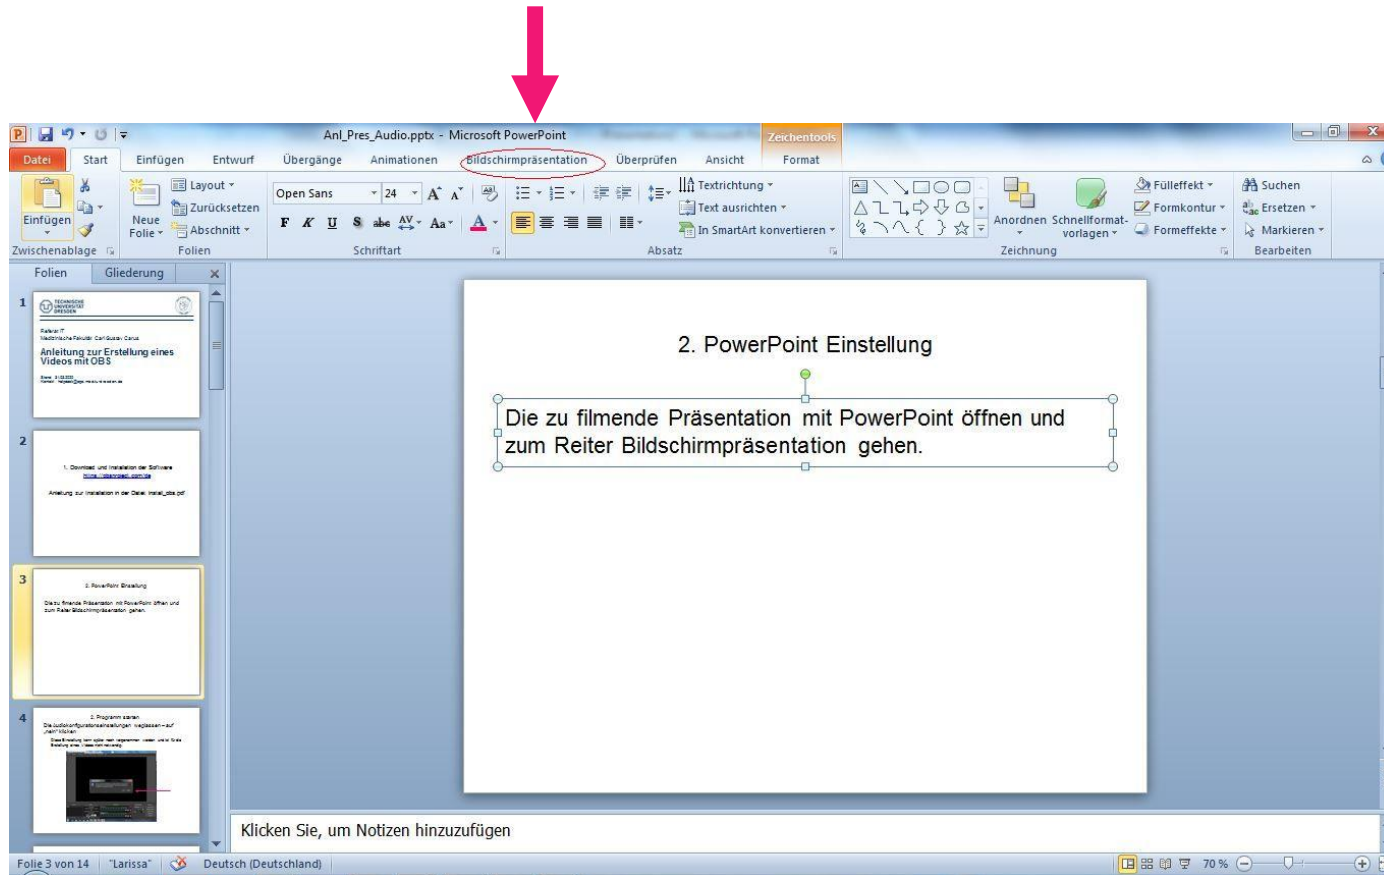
Anl_Pres_Audio.pptx - Microsoft PowerPoint

Zeichentools

Datei | Start | Einfügen | Entwurf | Übergänge | Animationen | Bildschirmpräsentation | Überprüfen | Ansicht | Format

Einfügen
Zwischenablage
Layout
Zurücksetzen
Neue Folie
Abschnitt
Folien
Open Sans
24
F K U S abc AV Aa A
Schriftart
Textrichtung
Text ausrichten
In SmartArt konvertieren
Absatz
Anordnen
Schnellformatvorlagen
Fülleffekt
Formkontur
Formeffekte
Zeichnung
Suchen
Ersetzen
Markieren
Bearbeiten

Folien | Gliederung

1
TECHNISCHE UNIVERSITÄT DRESDEN
Referat IT
Medizinische Fakultät Carl Gustav Carus
Anleitung zur Erstellung eines Videos mit OBS

2
1. Download und Installation der Software
https://obsproject.com/de
Anleitung zur Installation in der Datei: install_obs.pdf

3
2. PowerPoint Einstellung
Die zu filmende Präsentation mit PowerPoint öffnen und zum Reiter Bildschirmpräsentation gehen.

4
3. Programm starten
Die Audiokonfigurationseinstellungen wegklassen – auf „nein" klicken

2. PowerPoint Einstellung

Die zu filmende Präsentation mit PowerPoint öffnen und zum Reiter Bildschirmpräsentation gehen.

Klicken Sie, um Notizen hinzuzufügen

Folie 3 von 14 | "Larissa" | Deutsch (Deutschland) | 70 %